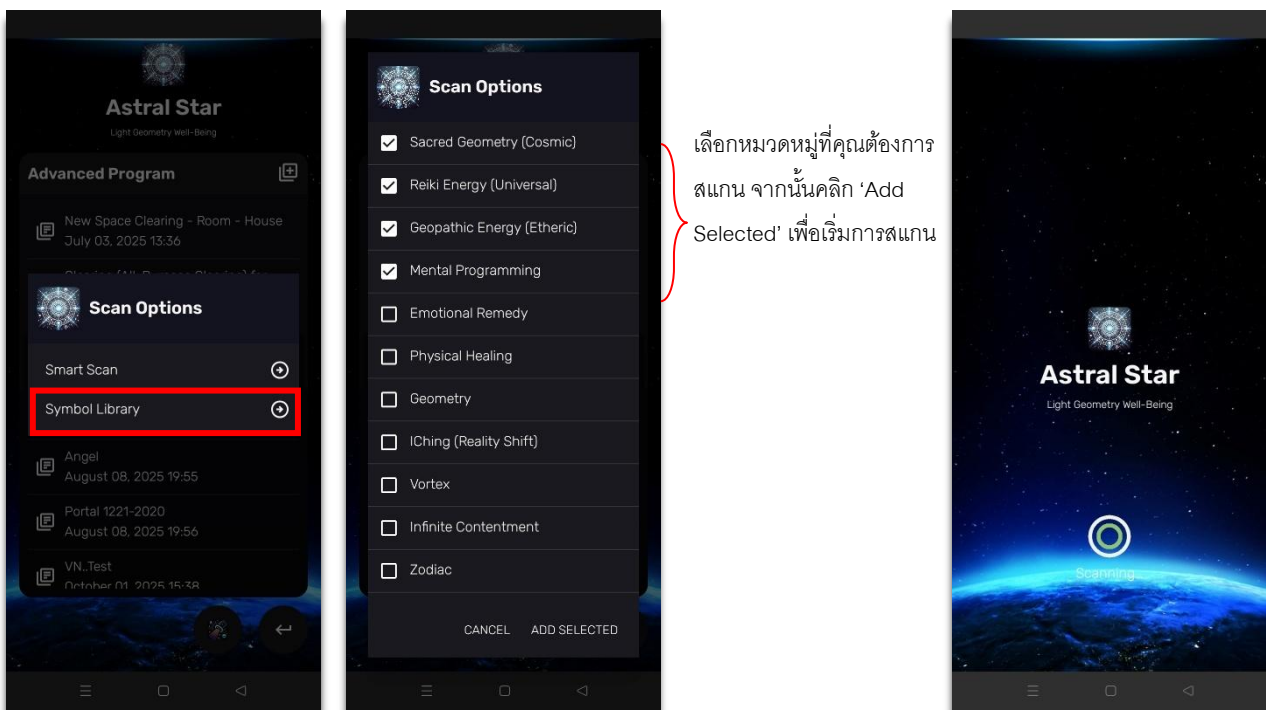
Astral Star
Light Geometry Well-Being

Advanced Program

New Space Clearing - Room - House
July 03, 2025 13:36

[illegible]

Scan Options

Smart Scan

Symbol Library

Angel
August 08, 2025 19:55

Portal 1221-2020
August 08, 2025 19:56

VN..Test
October 01, 2025 15:38

Scan Options

Sacred Geometry (Cosmic)
Reiki Energy (Universal)
Geopathic Energy (Etheric)
Mental Programming
Emotional Remedy
Physical Healing
Geometry
IChing (Reality Shift)
Vortex
Infinite Contentment
Zodiac

CANCEL ADD SELECTED

เลือกหมวดหมู่ที่คุณต้องการสแกน จากนั้นคลิก ‘Add Selected’ เพื่อเริ่มการสแกน

Astral Star
Light Geometry Well-Being

Scanning